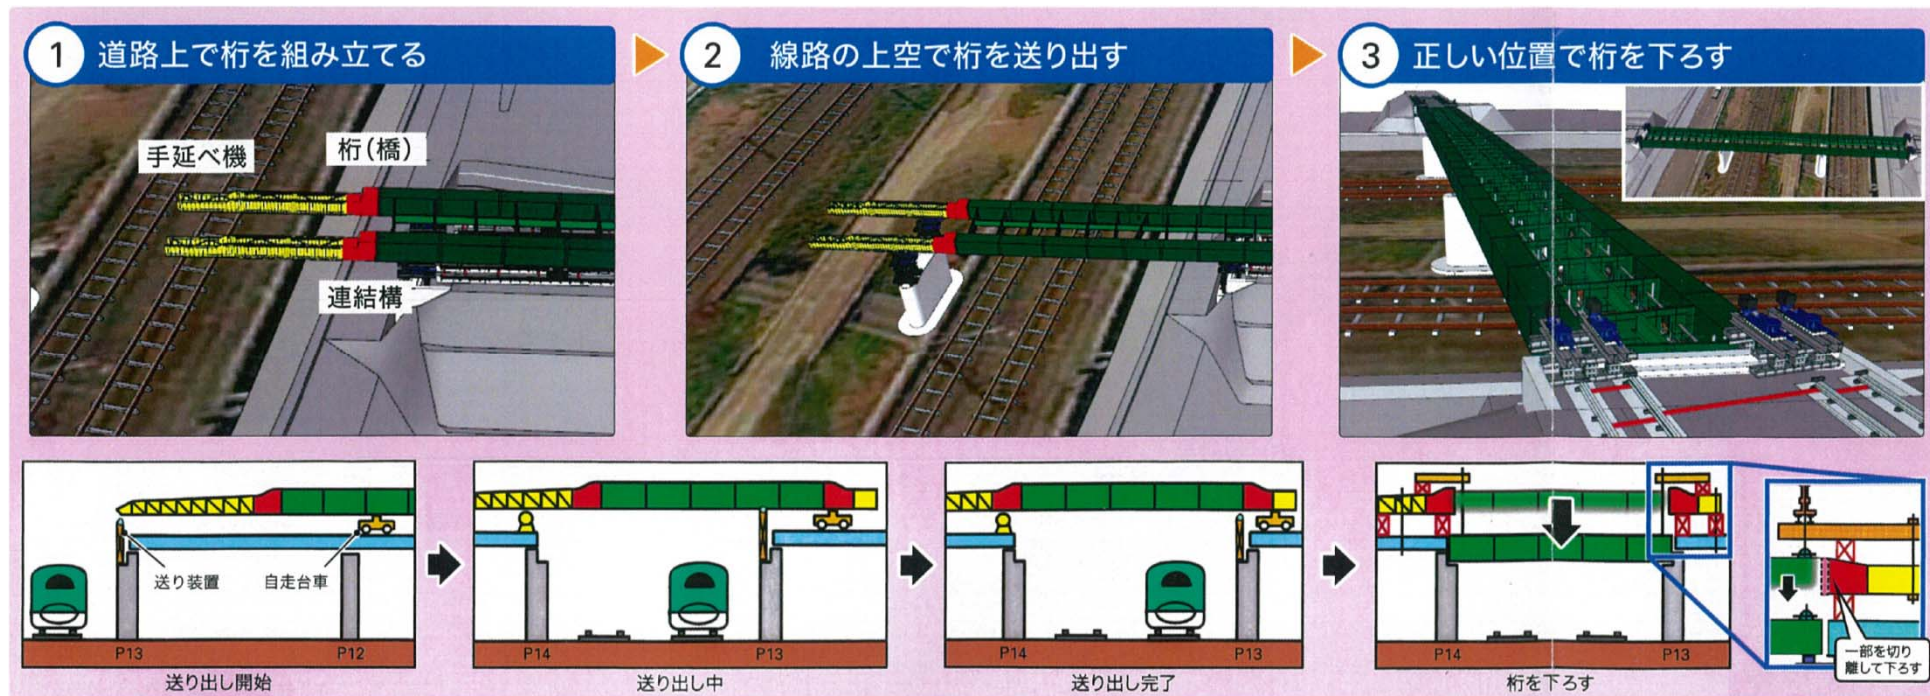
1 道路上で桁を組み立てる

手延べ機

桁(橋)

連結構

2 線路の上空で桁を送り出す

3 正しい位置で桁を下ろす

送り装置

自走台車

P13

P12

送り出し開始

P14

P13

送り出し中

P14

P13

送り出し完了

P14

P13

桁を下ろす

一部を切り離して下ろす